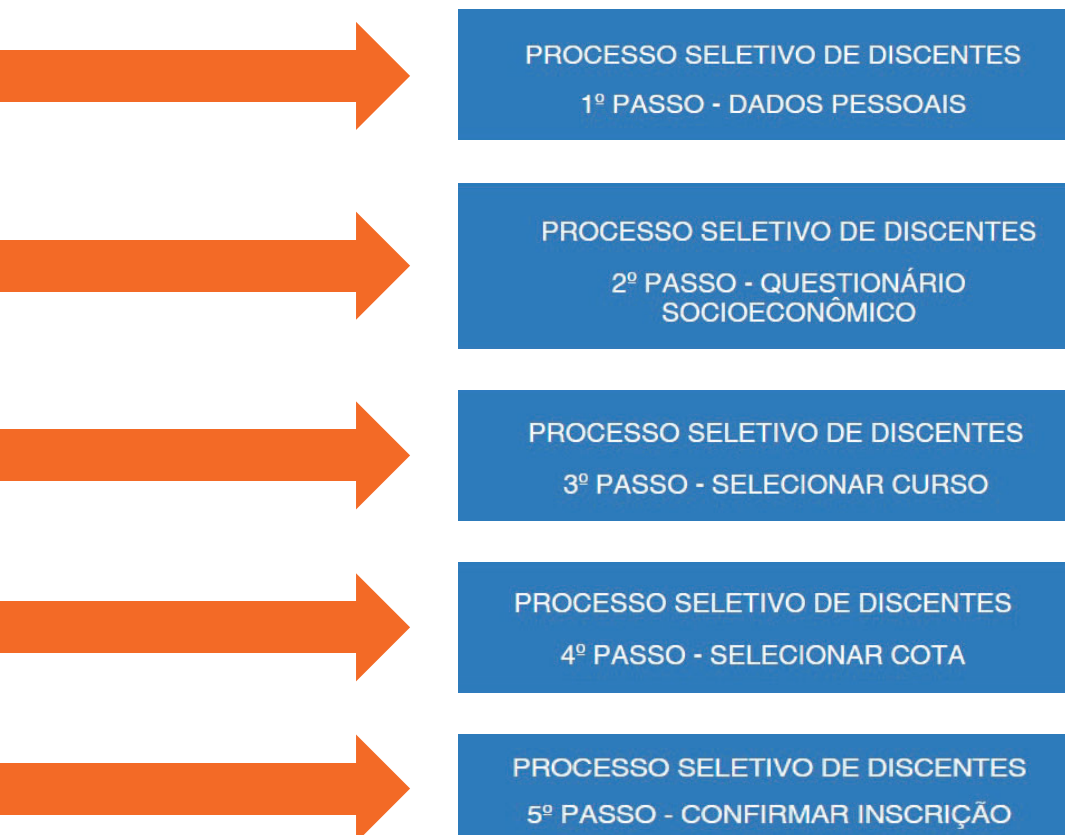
PROCESSO SELETIVO DE DISCENTES
1º PASSO - DADOS PESSOAIS

PROCESSO SELETIVO DE DISCENTES
2º PASSO - QUESTIONÁRIO SOCIOECONÔMICO

PROCESSO SELETIVO DE DISCENTES
3º PASSO - SELECIONAR CURSO

PROCESSO SELETIVO DE DISCENTES
4º PASSO - SELECIONAR COTA

PROCESSO SELETIVO DE DISCENTES
5º PASSO - CONFIRMAR INSCRIÇÃO